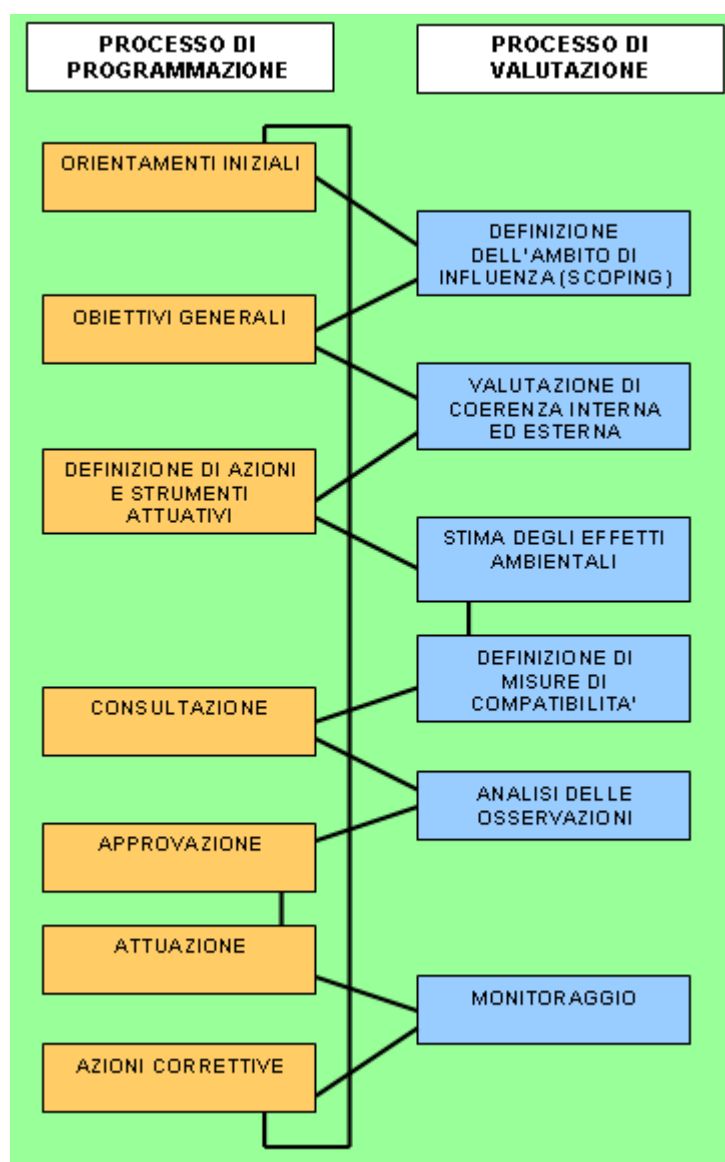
PROCESSO DI PROGRAMMAZIONE

PROCESSO DI VALUTAZIONE

ORIENTAMENTI INIZIALI

DEFINIZIONE DELL'AMBITO DI INFLUENZA (SCOPING)

OBIETTIVI GENERALI

VALUTAZIONE DI COERENZA INTERNA ED ESTERNA

DEFINIZIONE DI AZIONI E STRUMENTI ATTUATIVI

STIMA DEGLI EFFETTI AMBIENTALI

DEFINIZIONE DI MISURE DI COMPATIBILITA'

CONSULTAZIONE

ANALISI DELLE OSSERVAZIONI

APPROVAZIONE

ATTUAZIONE

MONITORAGGIO

AZIONI CORRETTIVE